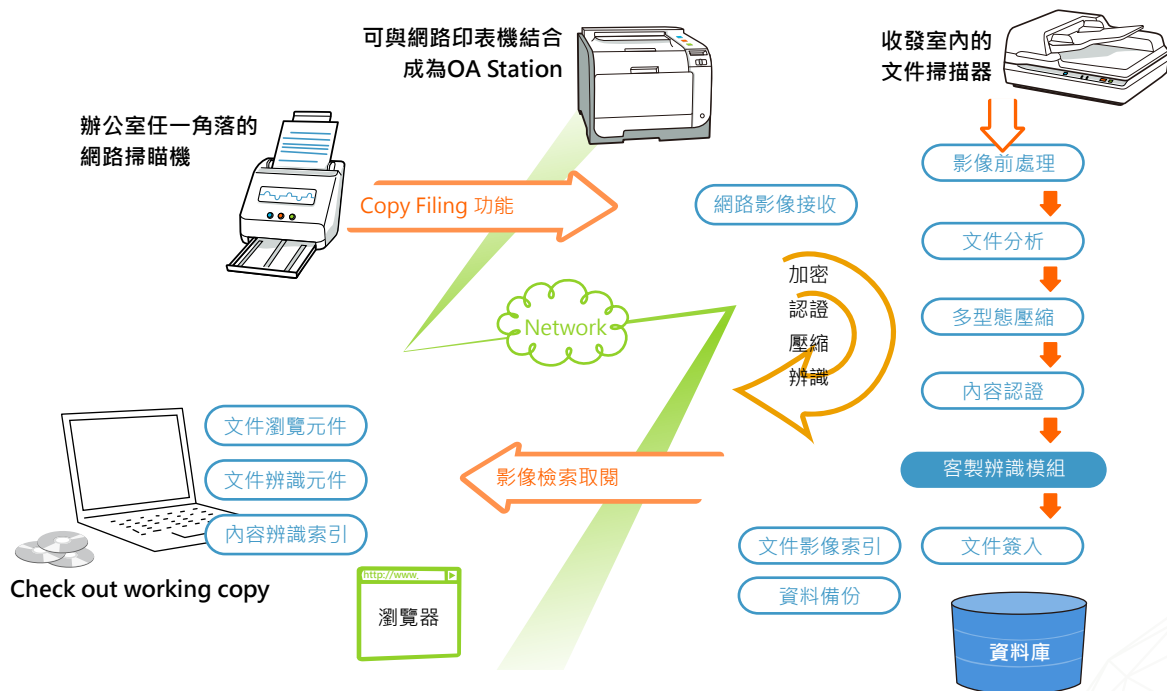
可與網路印表機結合
成為OA Station

收發室內的
文件掃描器

辦公室任一角落的
網路掃瞄機

Copy Filing 功能

網路影像接收

影像前處理

文件分析

多型態壓縮

內容認證

客製辨識模組

文件簽入

加密
認證
壓縮
辨識

Network

文件瀏覽元件

文件辨識元件

內容辨識索引

影像檢索取閱

文件影像索引

資料備份

Check out working copy

http://www.

瀏覽器

資料庫